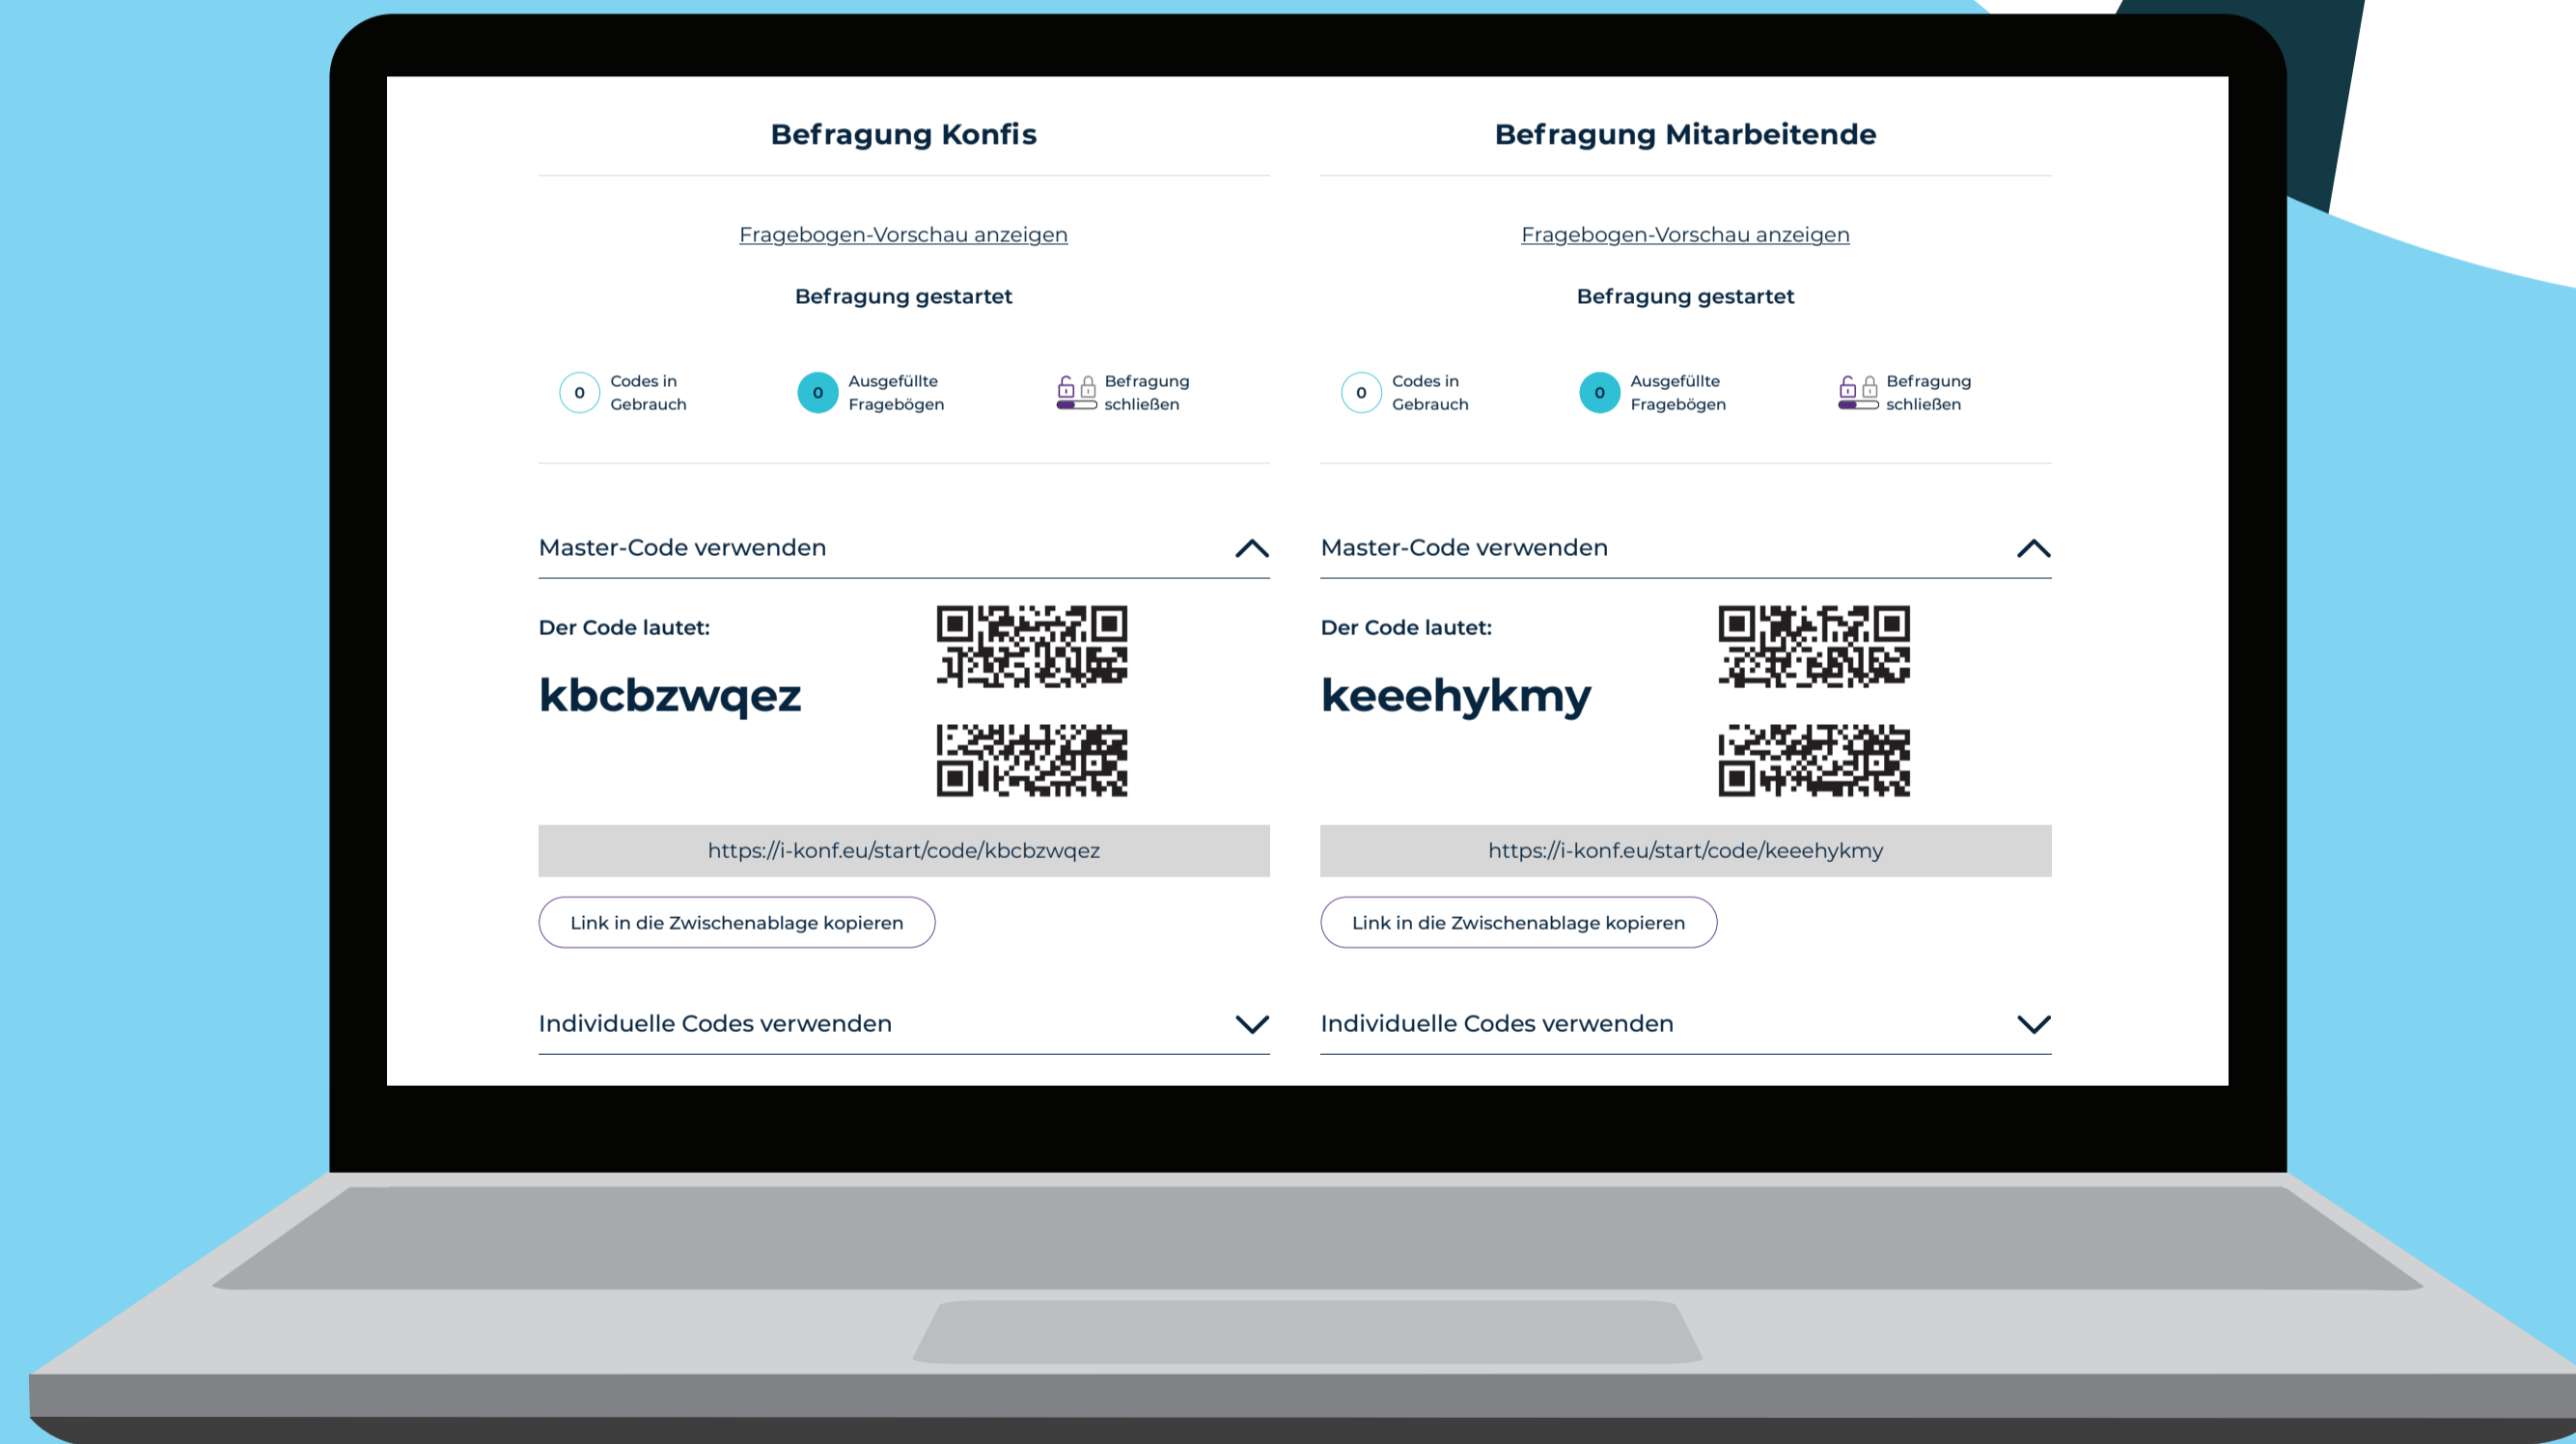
Befragung Konfis

Fragebogen-Vorschau anzeigen

Befragung gestartet

0 Codes in Gebrauch

0 Ausgefüllte Fragebögen

Befragung schließen

Master-Code verwenden

Der Code lautet:

kbcbzwqez

https://i-konf.eu/start/code/kbcbzwqez

Link in die Zwischenablage kopieren

Individuelle Codes verwenden

Befragung Mitarbeitende

Fragebogen-Vorschau anzeigen

Befragung gestartet

0 Codes in Gebrauch

0 Ausgefüllte Fragebögen

Befragung schließen

Master-Code verwenden

Der Code lautet:

keeehykmy

https://i-konf.eu/start/code/keeehykmy

Link in die Zwischenablage kopieren

Individuelle Codes verwenden